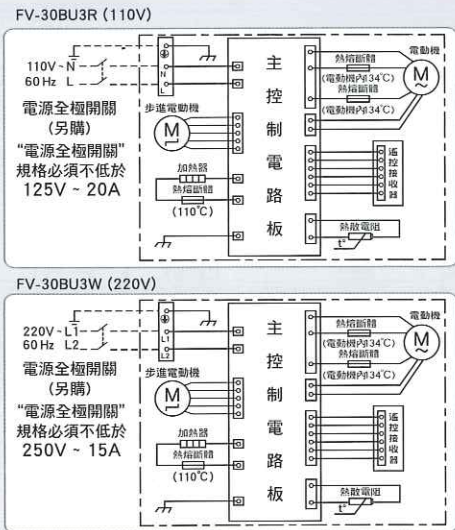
FV-30BU3R (110V)

110V ~ N
60 Hz L
N
L
電源全極開關
(另購)
"電源全極開關"
規格必須不低於
125V ~ 20A

步進電動機
M
加熱器
熱熔斷體
(110°C)

主
控
制
電
路
板

熱熔斷體
(電動機內部134°C)
熱熔斷體
(電動機內部134°C)
電動機
M
遙
控
接
收
器
熱敏電阻
t°

FV-30BU3W (220V)

220V ~ L1
60 Hz L2
L1
L2
電源全極開關
(另購)
"電源全極開關"
規格必須不低於
250V ~ 15A

步進電動機
M
加熱器
熱熔斷體
(110°C)

主
控
制
電
路
板

熱熔斷體
(電動機內部134°C)
熱熔斷體
(電動機內部134°C)
電動機
M
遙
控
接
收
器
熱敏電阻
t°